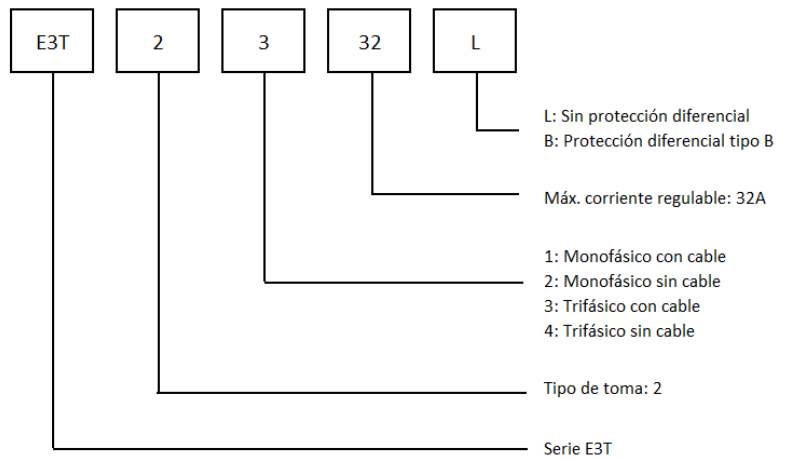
E3T 2 3 32 L

L: Sin protección diferencial
B: Protección diferencial tipo B

Máx. corriente regulable: 32A

1: Monofásico con cable
2: Monofásico sin cable
3: Trifásico con cable
4: Trifásico sin cable

Tipo de toma: 2

Serie E3T